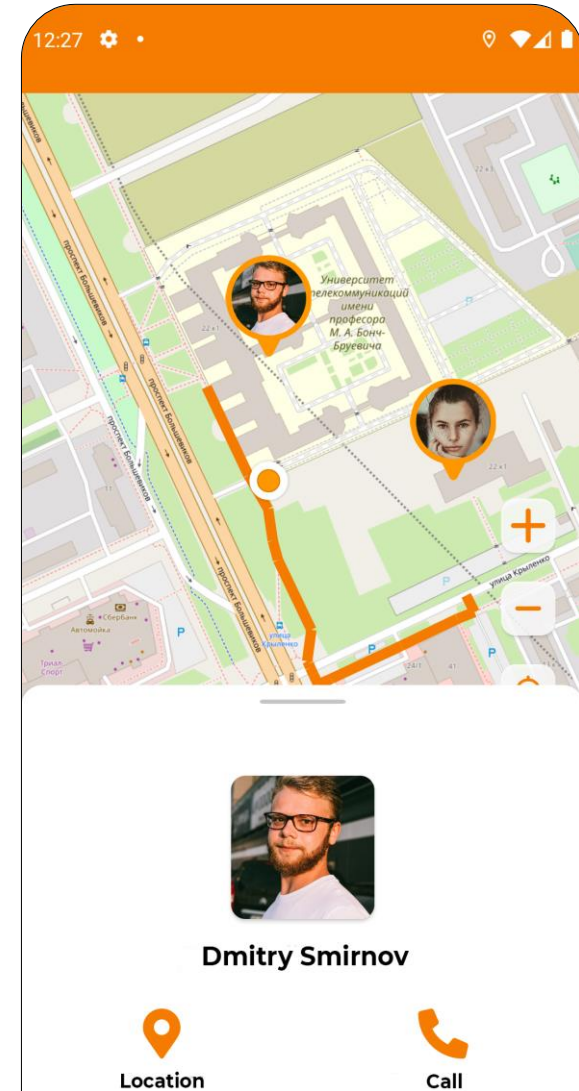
12:27

проспект Большевиков

Университет телекоммуникаций имени професора М. А. Бонч-Бруевича

22 к1

проспект Большевиков

проспект Большевиков

проспект Большевиков

22 к1

Сбербанк

Автомойка

Триал Спорт

P

улица Крыленко

улица Крыленко

P

P

24 к1

41

+

−

Dmitry Smirnov

Location

Call